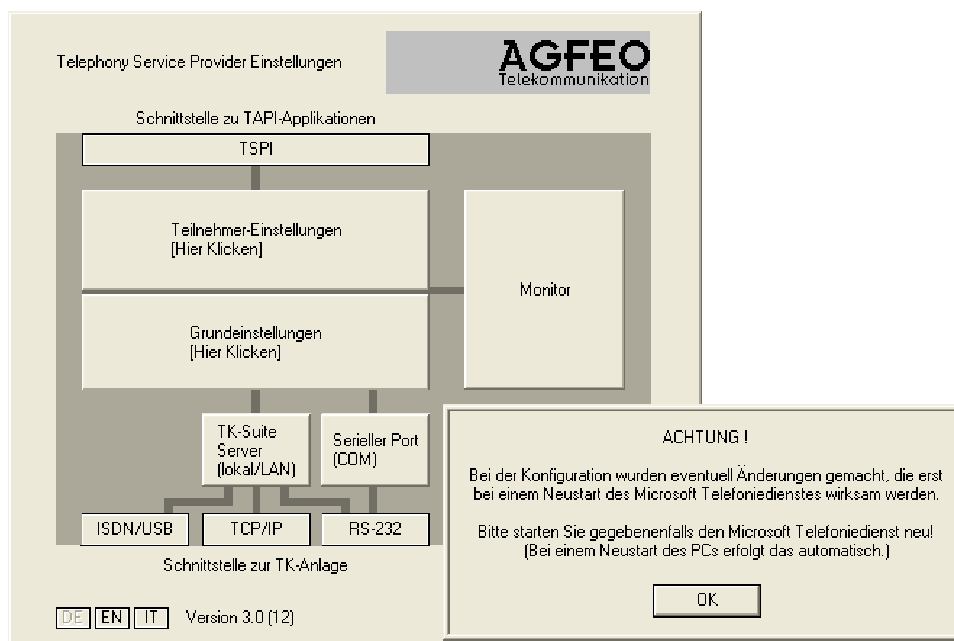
Telephony Service Provider Einstellungen

AGFEO
Telekommunikation

Schnittstelle zu TAPI-Applikationen

TSPI

Teilnehmer-Einstellungen
[Hier Klicken]

Monitor

Grundeinstellungen
[Hier Klicken]

TK-Suite Server (lokal/LAN)

Serieller Port (COM)

ISDN/USB

TCP/IP

RS-232

Schnittstelle zur TK-Anlage

DE EN IT Version 3.0 (12)

ACHTUNG !

Bei der Konfiguration wurden eventuell Änderungen gemacht, die erst bei einem Neustart des Microsoft Telefoniedienstes wirksam werden.

Bitte starten Sie gegebenenfalls den Microsoft Telefoniedienst neu!
(Bei einem Neustart des PCs erfolgt das automatisch.)

OK